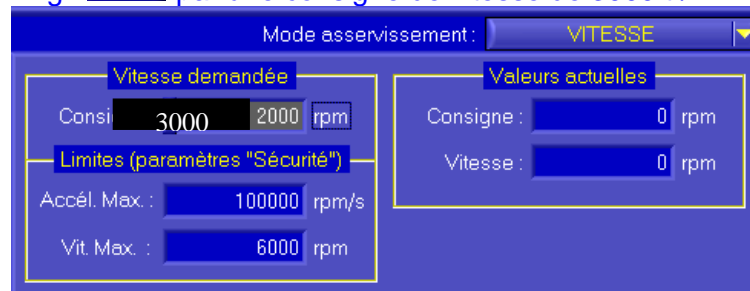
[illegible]

Mode asservissement : VITESSE

Vitesse demandée

Consi 3000 2000 rpm

Limites (paramètres "Sécurité")

Accél. Max. : 100000 rpm/s

Vit. Max. : 6000 rpm

Valeurs actuelles

Consigne : 0 rpm

Vitesse : 0 rpm